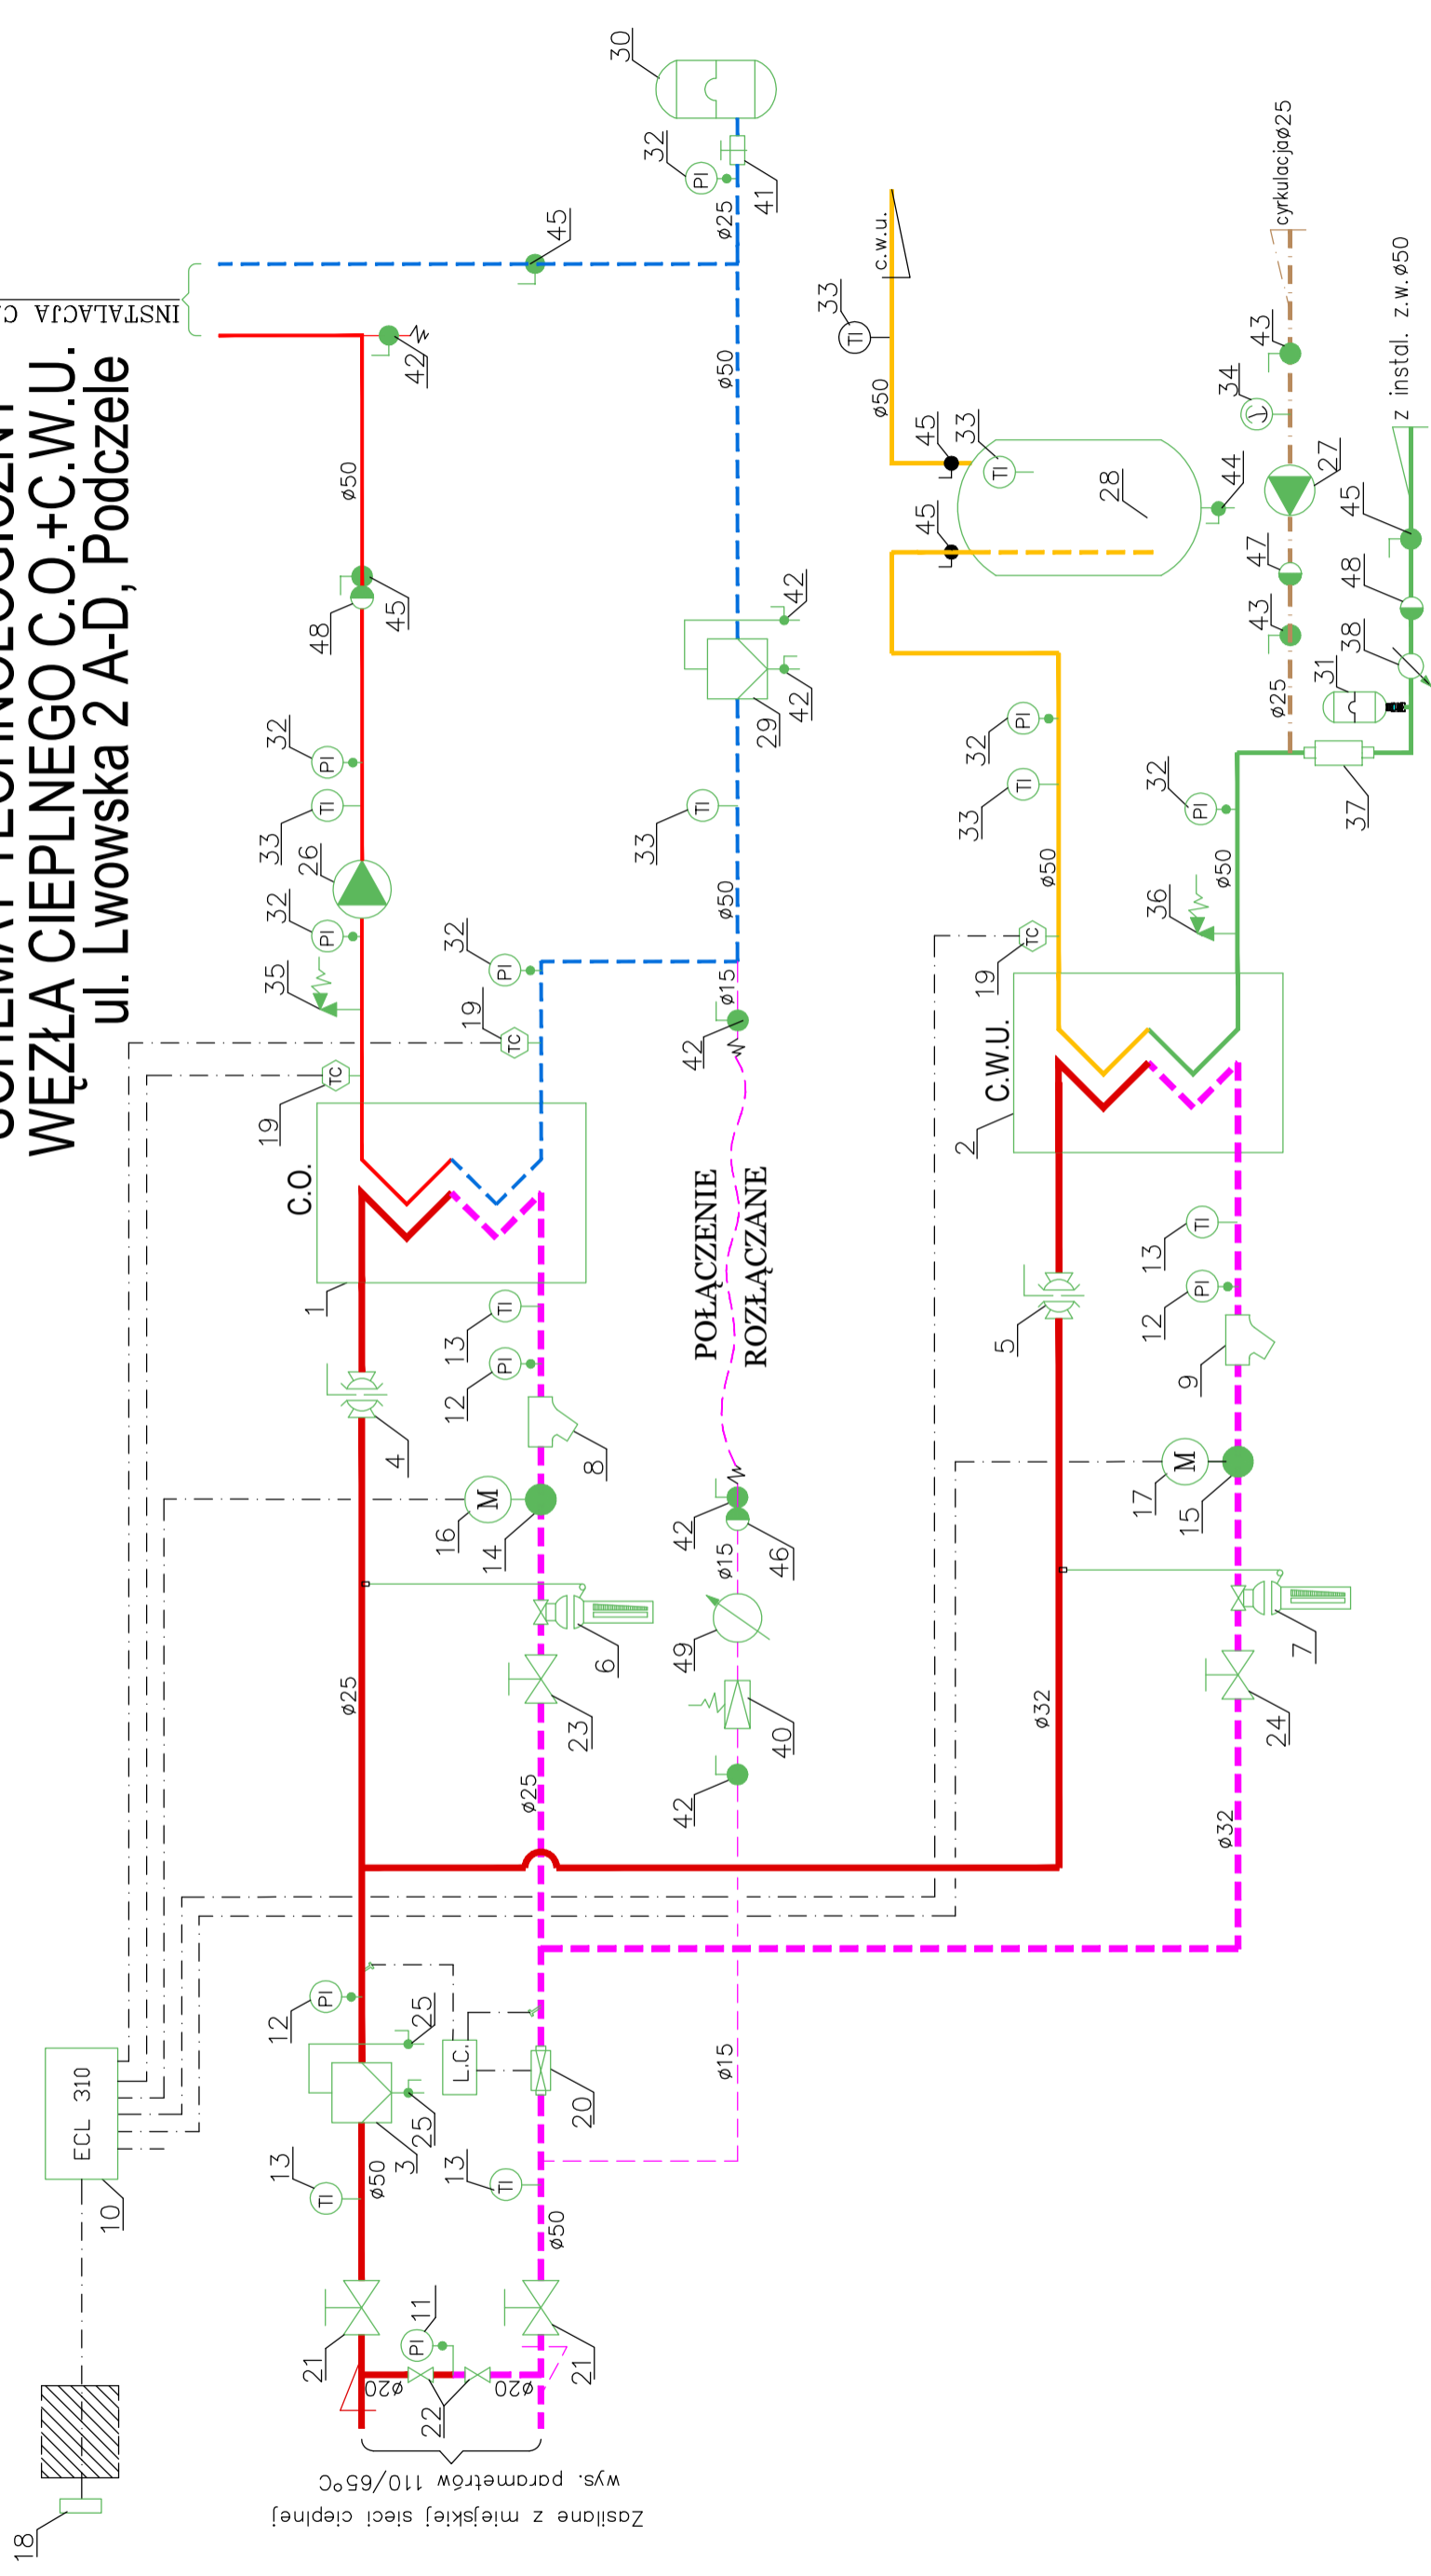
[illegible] TECHNOLOGICZNY
WĘZŁA CIEPLNEGO C.O.+C.W.U.
ul. Lwowska 2 A-D, Podczele

INSTALACJA C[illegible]

Zasilane z miejskiej sieci cieplnej
wys. parametrów 110/65°C

ECL 310

C.O.
C.W.U.
POŁĄCZENIE ROZŁĄCZANE
L.C.
c.w.u.
cyrkulacjaø25
z instal. z.w.ø50

ø50 ø50 ø50 ø50 ø50 ø50 ø50 ø50 ø25 ø25 ø25 ø32 ø32 ø15 ø15 ø15 ø20 ø20 ø25

PI TI TC M

1 2 3 4 5 6 7 8 9 10 11 12 12 12 13 13 13 13 14 15 16 17 18 19 19 19 20 21 21 22 23 24 25 25 26 27 28 29 30 31 32 32 32 32 32 32 33 33 33 33 33 34 35 36 37 38 40 41 42 42 42 42 42 42 43 43 44 45 45 45 45 45 46 47 48 48 49